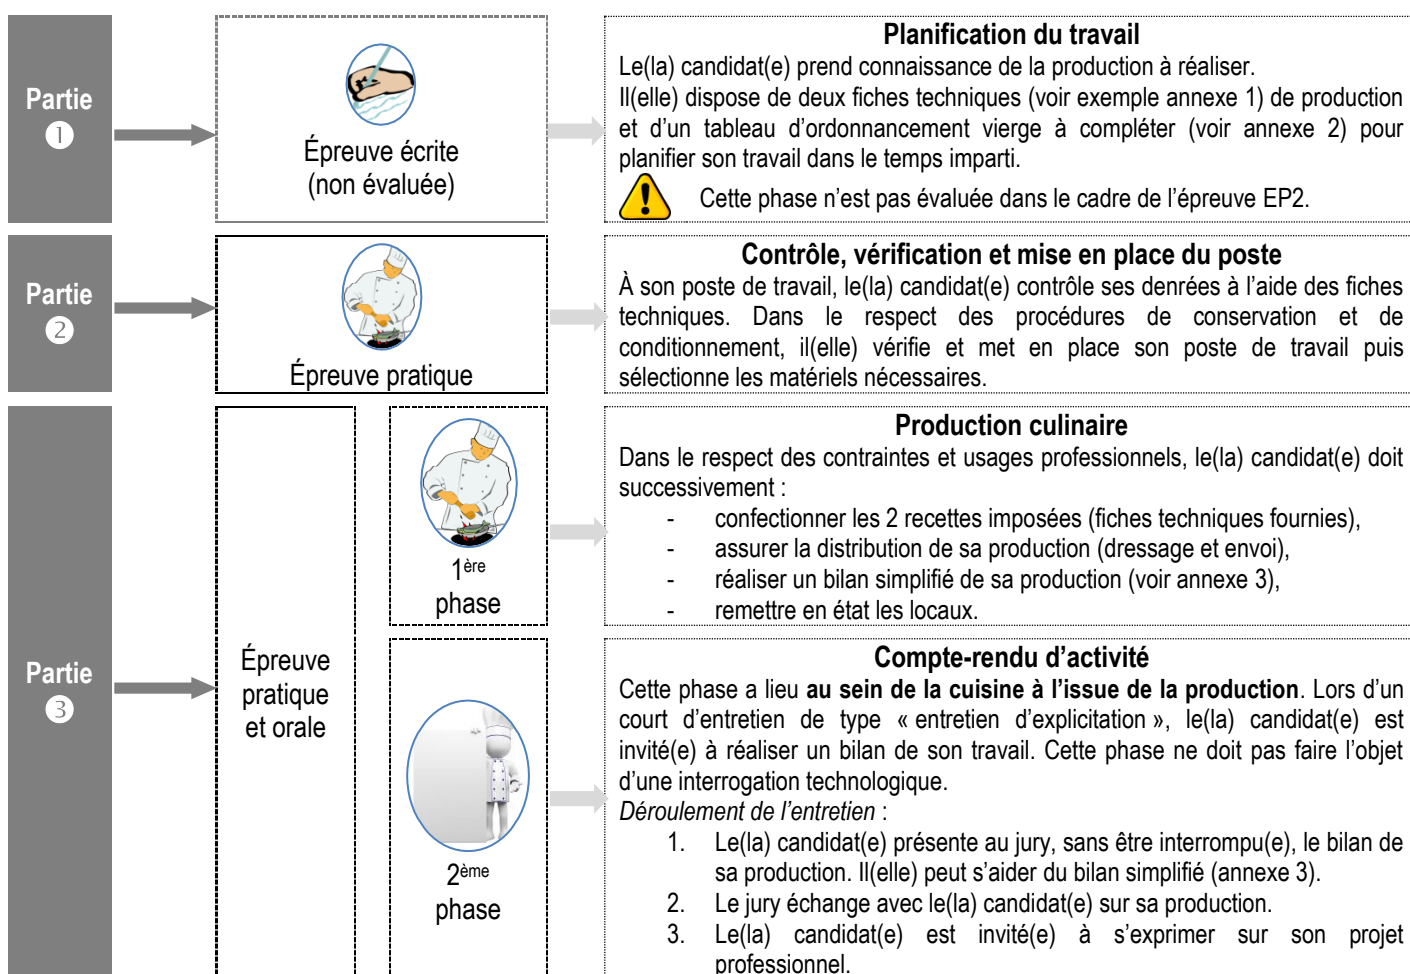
Partie
❶

Épreuve écrite
(non évaluée)

Planification du travail
Le(la) candidat(e) prend connaissance de la production à réaliser.
Il(elle) dispose de deux fiches techniques (voir exemple annexe 1) de production et d'un tableau d'ordonnancement vierge à compléter (voir annexe 2) pour planifier son travail dans le temps imparti.

Cette phase n'est pas évaluée dans le cadre de l'épreuve EP2.

Partie
❷

Épreuve pratique

Contrôle, vérification et mise en place du poste
À son poste de travail, le(la) candidat(e) contrôle ses denrées à l'aide des fiches techniques. Dans le respect des procédures de conservation et de conditionnement, il(elle) vérifie et met en place son poste de travail puis sélectionne les matériels nécessaires.

Partie
❸

Épreuve pratique et orale

$1^{ère}$ phase

Production culinaire
Dans le respect des contraintes et usages professionnels, le(la) candidat(e) doit successivement :
- confectionner les 2 recettes imposées (fiches techniques fournies),
- assurer la distribution de sa production (dressage et envoi),
- réaliser un bilan simplifié de sa production (voir annexe 3),
- remettre en état les locaux.

$2^{ème}$ phase

Compte-rendu d'activité
Cette phase a lieu **au sein de la cuisine à l'issue de la production**. Lors d'un court d'entretien de type « entretien d'explicitation », le(la) candidat(e) est invité(e) à réaliser un bilan de son travail. Cette phase ne doit pas faire l'objet d'une interrogation technologique.
*Déroulement de l'entretien* :
1. Le(la) candidat(e) présente au jury, sans être interrompu(e), le bilan de sa production. Il(elle) peut s'aider du bilan simplifié (annexe 3).
2. Le jury échange avec le(la) candidat(e) sur sa production.
3. Le(la) candidat(e) est invité(e) à s'exprimer sur son projet professionnel.